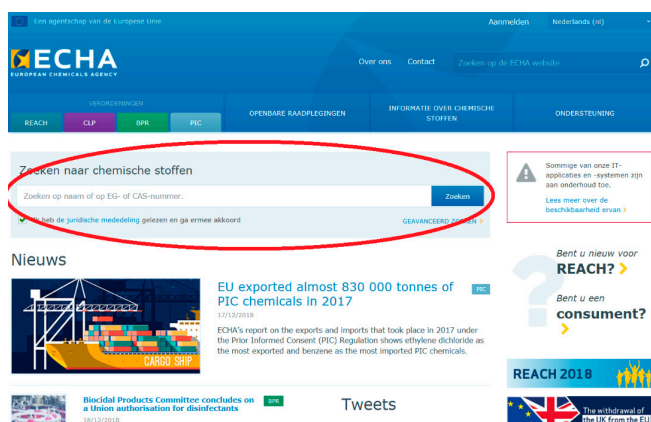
Een agentschap van de Europese Unie

Aanmelden Nederlands (nl)

ECHA
EUROPEAN CHEMICALS AGENCY

Over ons Contact Zoeken op de ECHA website

VERORDENINGEN

REACH CLP BPR PIC

OPENBARE RAADPLEGINGEN

INFORMATIE OVER CHEMISCHE STOFFEN

ONDERSTEUNING

Zoeken naar chemische stoffen

Zoeken op naam of op EG- of CAS-nummer.

Zoeken

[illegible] heb de juridische mededeling gelezen en ga ermee akkoord

GEAVANCEERD ZOEKEN

Sommige van onze IT-applicaties en -systemen zijn aan onderhoud toe.

Lees meer over de beschikbaarheid ervan

Nieuws

CARGO SHIP

EU exported almost 830 000 tonnes of PIC chemicals in 2017

PIC

17/12/2018

ECHA's report on the exports and imports that took place in 2017 under the Prior Informed Consent (PIC) Regulation shows ethylene dichloride as the most exported and benzene as the most imported PIC chemicals.

Bent u nieuw voor REACH?

Bent u een consument?

REACH 2018

Biocidal Products Committee concludes on a Union authorisation for disinfectants

BPR

18/12/2018

Tweets

The withdrawal of the UK from the EU